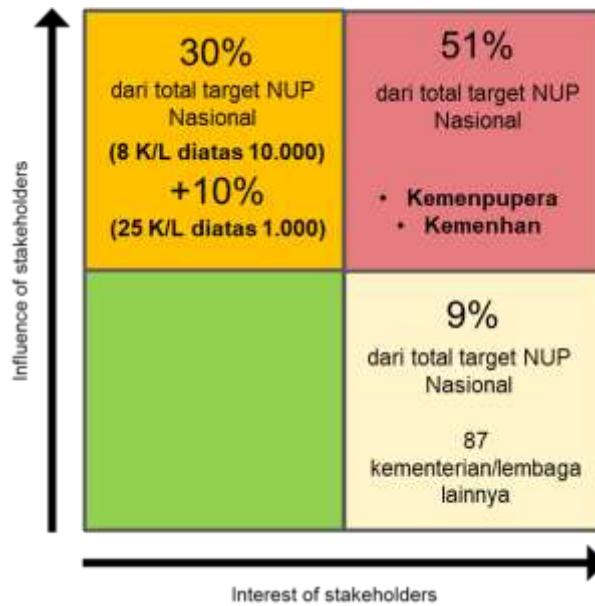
Influence of stakeholders

30%
dari total target NUP Nasional
(8 K/L diatas 10.000)
+10%
(25 K/L diatas 1.000)

51%
dari total target NUP Nasional

• Kemenpupera
• Kemenhan

9%
dari total target NUP Nasional

87 kementerian/lembaga lainnya

Interest of stakeholders